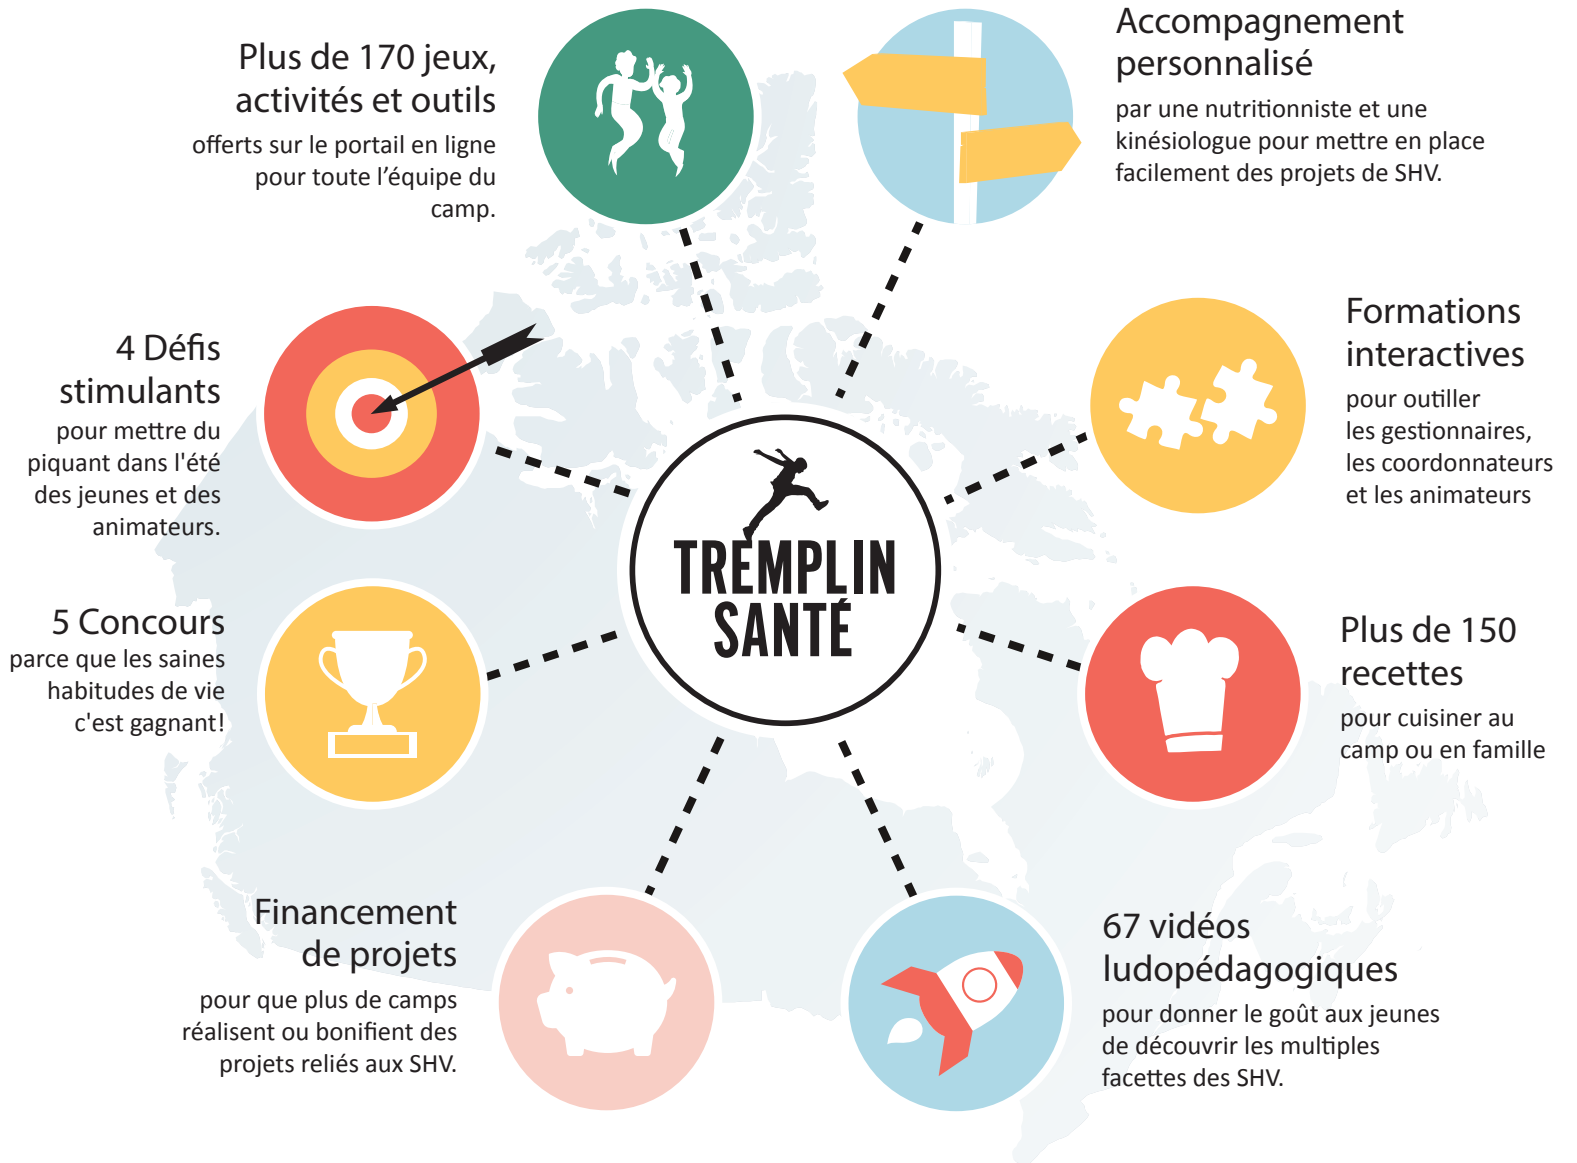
Plus de 170 jeux, activités et outils
offerts sur le portail en ligne pour toute l'équipe du camp.

Accompagnement personnalisé
par une nutritionniste et une kinésiologue pour mettre en place facilement des projets de SHV.

4 Défis stimulants
pour mettre du piquant dans l'été des jeunes et des animateurs.

TREMPLIN SANTÉ

Formations interactives
pour outiller les gestionnaires, les coordonnateurs et les animateurs

5 Concours
parce que les saines habitudes de vie c'est gagnant!

Plus de 150 recettes
pour cuisiner au camp ou en famille

Financement de projets
pour que plus de camps réalisent ou bonifient des projets reliés aux SHV.

67 vidéos ludopédagogiques
pour donner le goût aux jeunes de découvrir les multiples facettes des SHV.